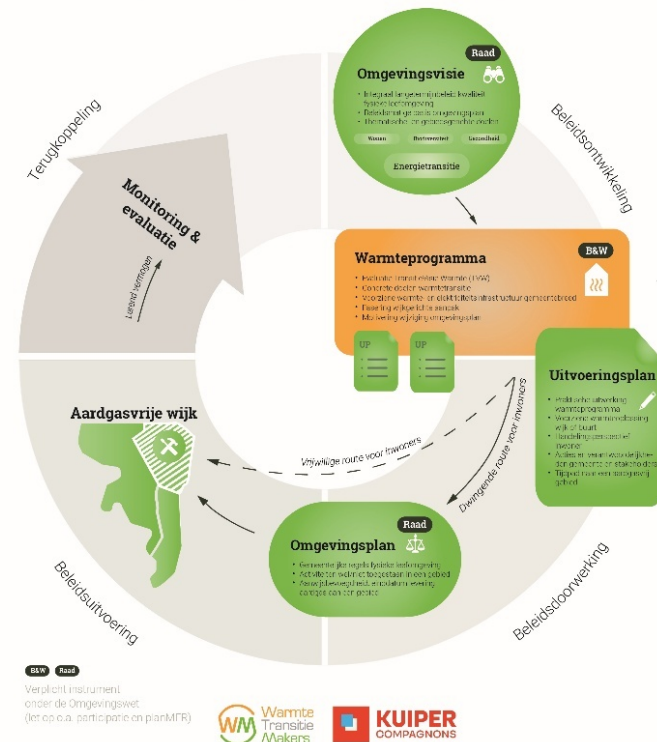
Raad

Omgevingsvisie

- Integraal langetermijnbeleid kwaliteit fysieke leefomgeving
- Beleidsmatige basis omgevingsplan
- thematisch en gebiedsgerichte doelen

Wonen | Biodiversiteit | Gezondheid

Energietransitie

Beleidsontwikkeling

Terugkoppeling

Monitoring & evaluatie

Lerend Vermogen

Warmteprogramma

B&W

- Transitievisie Warmte (TVW)
- Concrete doelen warmtetransitie
- Voorziene warmte- en elektriciteitsinfrastructuur gemeentebreed
- Planning wijkgerichte aanpak
- Mogelijke wijziging omgevingsplan

UP

UP

Uitvoeringsplan

- Politieke uitwerking warmteprogramma
- Warmte-energievoorziening wijk of buurt
- Handelingsperspectief inwoner
- Acties en verantwoordelijkheden gemeente en stakeholders
- Tijdpad naar een aardgasvrij gebied

Aardgasvrije wijk

Vrijwillige route voor inwoners

Dwingende route voor inwoners

Raad

Omgevingsplan

- Gemeentelijke regels fysieke leefomgeving
- Activiteiten wel/niet toegestaan in een gebied
- Aardgasvrijheid, einddatum levering aardgas aan een gebied

Beleidsuitvoering

Beleidsdoorwerking

B&W | Raad

Verplicht instrument onder de Omgevingswet (let op o.a. participatie en planMER)

WM Warmte Transitie Makers

KUIPER COMPAGNONS